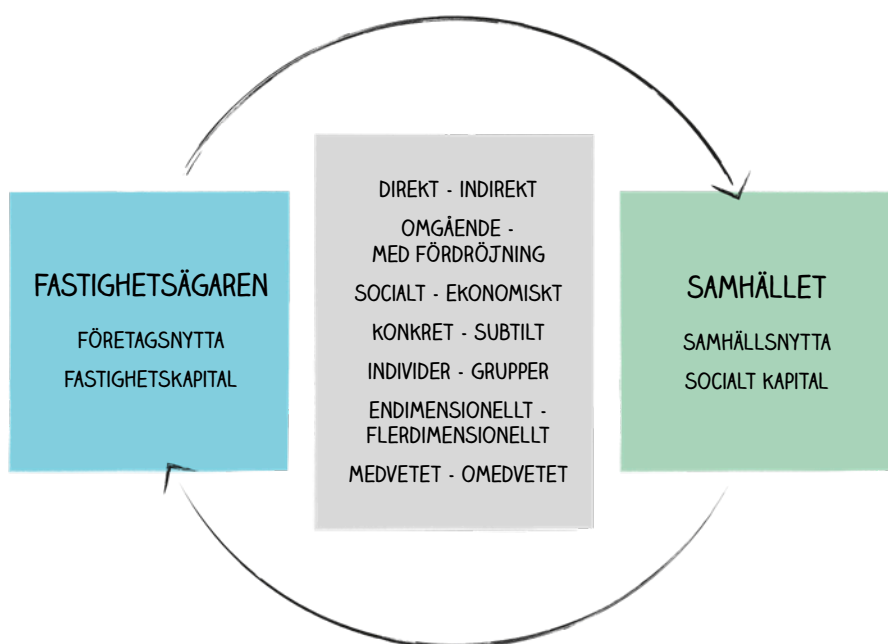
FASTIGHETSÄGAREN

FÖRETAGSNYTTA

FASTIGHETSKAPITAL

DIREKT - INDIREKT

OMGÅENDE - MED FÖRDRÖJNING

SOCIALT - EKONOMISKT

KONKRET - SUBTILT

INDIVIDER - GRUPPER

ENDIMENSIONELLT - FLERDIMENSIONELLT

MEDVETET - OMEDVETET

SAMHÄLLET

SAMHÄLLSNYTTA

SOCIALT KAPITAL